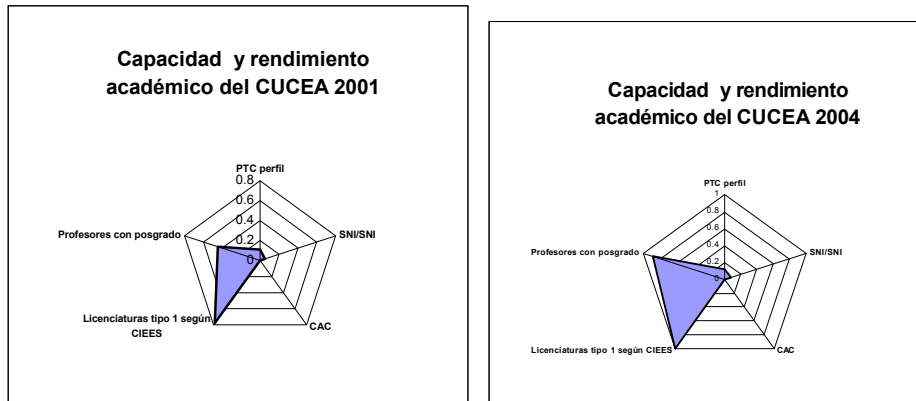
Capacidad y rendimiento académico del CUCEA 2001

PTC perfil
0.8
0.6
0.4
0.2
0
SNI/SNI
Profesores con posgrado
Licenciaturas tipo 1 según CIEES
CAC

Capacidad y rendimiento académico del CUCEA 2004

PTC perfil
1
0.8
0.6
0.4
0.2
0
SNI/SNI
Profesores con posgrado
Licenciaturas tipo 1 según CIEES
CAC